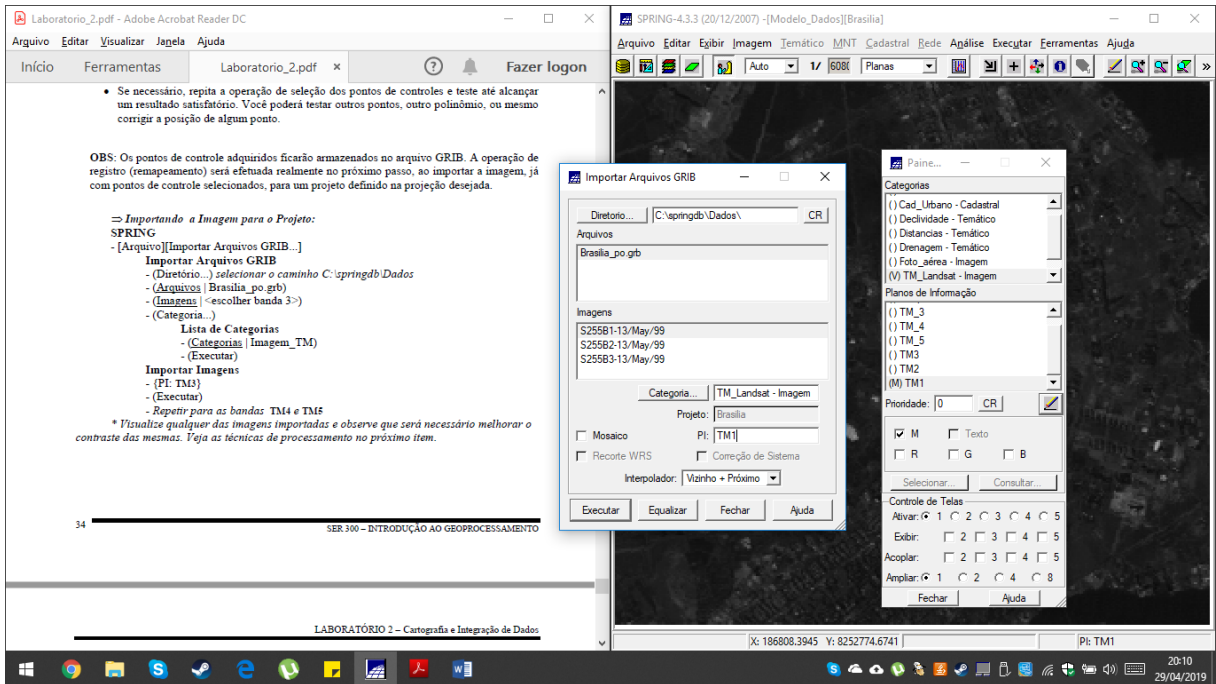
Laboratorio_2.pdf - Adobe Acrobat Reader DC

Arquivo Editar Visualizar Janela Ajuda

Início Ferramentas Laboratorio_2.pdf × Fazer logon

• Se necessário, repita a operação de seleção dos pontos de controles e teste até alcançar um resultado satisfatório. Você poderá testar outros pontos, outro polinômio, ou mesmo corrigir a posição de algum ponto.

OBS: Os pontos de controle adquiridos ficarão armazenados no arquivo GRIB. A operação de registro (remapeamento) será efetuada realmente no próximo passo, ao importar a imagem, já com pontos de controle selecionados, para um projeto definido na projeção desejada.

⇒ Importando a Imagem para o Projeto:
SPRING
- [Arquivo][Importar Arquivos GRIB...]
Importar Arquivos GRIB
- (Diretório...) selecionar o caminho C:\springdb\Dados
- (Arquivos | Brasilia_po.grb)
- (Imagens | <escolher banda 3>)
- (Categoria...)
Lista de Categorias
- (Categorias | Imagem_TM)
- (Executar)
Importar Imagens
- {PI: TM3}
- (Executar)
- Repetir para as bandas TM4 e TM5
* Visualize qualquer das imagens importadas e observe que será necessário melhorar o contraste das mesmas. Veja as técnicas de processamento no próximo item.

34 SER 300 – INTRODUÇÃO AO GEOPROCESSAMENTO

LABORATÓRIO 2 – Cartografia e Integração de Dados

SPRING-4.3.3 (20/12/2007) -[Modelo_Dados][Brasilia]

Arquivo Editar Exibir Imagem Temático MNT Cadastral Rede Análise Executar Ferramentas Ajuda

Auto 1/ 6080 Planas

Importar Arquivos GRIB

Diretório... C:\springdb\Dados\ CR
Arquivos
Brasilia_po.grb
Imagens
S255B1-13/May/99
S255B2-13/May/99
S255B3-13/May/99
Categoria... TM_Landsat - Imagem
Projeto: Brasilia
Mosaico PI: TM1
Recorte WRS Correção de Sistema
Interpolador: Vizinho + Próximo
Executar Equalizar Fechar Ajuda

Paine...
Categorias
() Cad_Urbano - Cadastral
() Declividade - Temático
() Distancias - Temático
() Drenagem - Temático
() Foto_aérea - Imagem
(V) TM_Landsat - Imagem
Planos de Informação
() TM_3
() TM_4
() TM_5
() TM3
() TM2
(M) TM1
Prioridade: 0 CR
M Texto
R G B
Selecionar... Consultar...
Controle de Telas
Ativar: 1 2 3 4 5
Exibir: 2 3 4 5
Acoplar: 2 3 4 5
Ampliar: 1 2 4 8
Fechar Ajuda

X: 186808.3945 Y: 8252774.6741 PI: TM1

20:10
29/04/2019